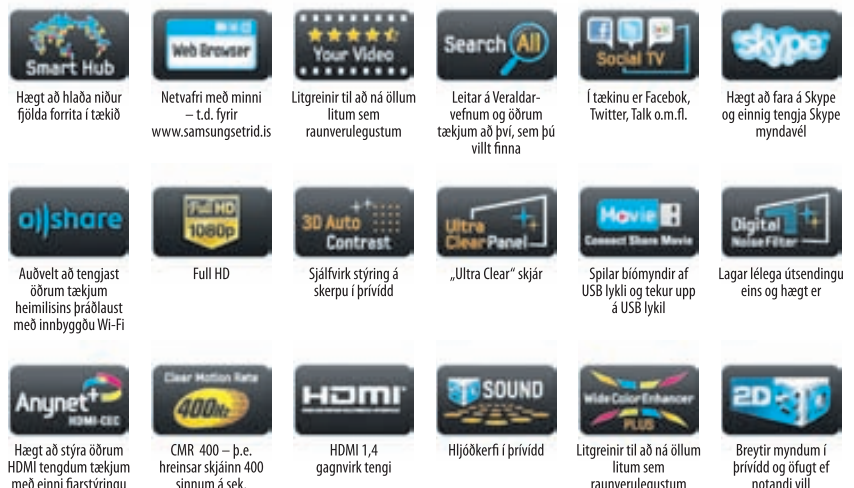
Smart Hub
Hægt að hlaða niður fjölda forrita í tækið

Web Browser
Netvafri með minni – t.d. fyrir www.samsungsetrid.is

Your Video
Litgreinir til að ná öllum litum sem raunverulegustum

Search All
Leitar á Veraldarvefnum og öðrum tækjum að því, sem þú villt finna

Social TV
Í tækinu er Facebook, Twitter, Talk o.m.fl.

skype
Hægt að fara á Skype og einnig tengja Skype myndavél

allshare
Auðvelt að tengjast öðrum tækjum heimilisins þráðlaust með innbyggðu Wi-Fi

Full HD 1080p
Full HD

3D Auto Contrast
Sjálfvirk stýring á skerpu í þrívídd

Ultra Clear Panel
„Ultra Clear" skjár

Movie
Connect Share Movie
Spilar bíómyndir af USB lykli og tekur upp á USB lykil

Digital Noise Filter
Lagar lélega útsendingu eins og hægt er

Anynet+ HDMI-CEC
Hægt að stýra öðrum HDMI tengdum tækjum með einni fjarstýringu

Clear Motion Rate 400Hz
CMR 400 – þ.e. hreinsar skjáinn 400 sinnum á sek.

HDMI
HDMI 1,4 gagnvirk tengi

3D SOUND
Hljóðkerfi í þrívídd

Wide Color Enhancer PLUS
Litgreinir til að ná öllum litum sem raunverulegustum

2D 3D
Breytir myndum í þrívídd og öfugt ef notandi vill